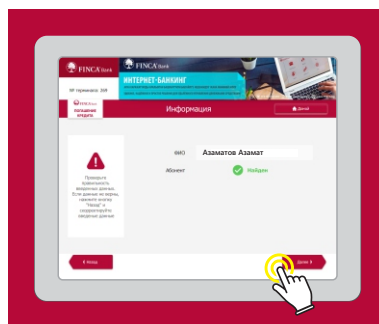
FINCA Bank

№ терминала: 209

FINCA Bank

ИНТЕРНЕТ-БАНКИНГ

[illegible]

FINCA Bank
ПОГАШЕНИЕ КРЕДИТА

Информация

Домой

Проверьте правильность введенных данных. Если данные не верны, нажмите кнопку "Назад" и скорректируйте введенные данные

ФИО Азаматов Азамат

Абонент Найден

Назад

Далее